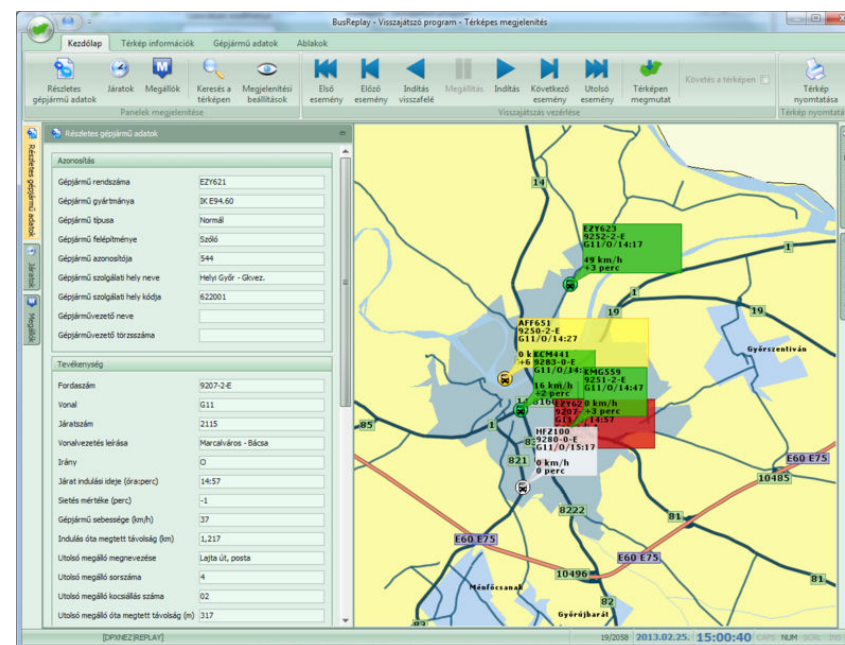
BusReplay - Visszajátszó program - Térképes megjelenítés

Kezdőlap | Térkép információk | Gépjármű adatok | Ablakok

Részletes gépjármű adatok | Járatok | Megállók | Keresés a térképen | Megjelenítési beállítások
Panelek megjelenítése

Első esemény | Előző esemény | Indítás visszafelé | Megállítás | Indítás | Következő esemény | Utolsó esemény | Térképen megmutat | Követés a térképen
Visszajátszás vezérlése

Térkép nyomtatása
Térkép nyomtatása

Részletes gépjármű adatok | Járatok | Megállók

Részletes gépjármű adatok

Azonosítás

| | |
|---|---|
| Gépjármű rendszáma | EZY621 |
| Gépjármű gyártmánya | IK E94.60 |
| Gépjármű típusa | Normál |
| Gépjármű felépítménye | Szóló |
| Gépjármű azonosítója | 544 |
| Gépjármű szolgálati hely neve | Helyi Győr - Gkvez. |
| Gépjármű szolgálati hely kódja | 622001 |
| Gépjárművezető neve | |
| Gépjárművezető törzsszáma | |

Tevékenység

| | |
|---|---|
| Fordaszám | 9207-2-E |
| Vonal | G11 |
| Járatszám | 2115 |
| Vonalvezetés leírása | Marcalváros - Bácsa |
| Irány | O |
| Járat indulási ideje (óra:perc) | 14:57 |
| Sietés mértéke (perc) | -1 |
| Gépjármű sebessége (km/h) | 37 |
| Indulás óta megtett távolság (km) | 1,217 |
| Utolsó megálló megnevezése | Lajta út, posta |
| Utolsó megálló sorszáma | 4 |
| Utolsó megálló kocsiállás száma | 02 |
| Utolsó megálló óta megtett távolság (m) | 317 |

EZY623
9252-2-E
G11/0/14:17
49 km/h
+3 perc

AFF651
9250-2-E
G11/0/14:27
0 km/h
+6

KCM441
9283-0-E
G11/0/14:
16 km/h
+2 perc

KMG559
9251-2-E
G11/0/14:47
0 km/h
+3 perc

EZY62
9207-
G11
14:57

HFZ100
9280-0-E
G11/0/15:17
0 km/h
0 perc

14 1 19 19 1 85 821 E60 E75 10485 8222 81 E60 E75 E60 E75 10496 82 81 Győrszentiván Ménfőcsanak Győrújbarát

[DPXNE2|REPLAY] 19/2058 2013.02.25. 15:00:40 CAPS NUM SCRL